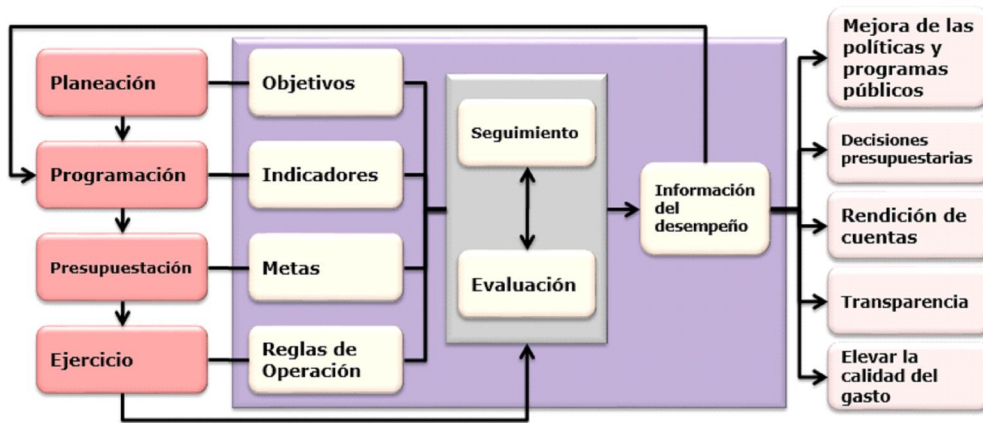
Planeación

Programación

Presupuestación

Ejercicio

Objetivos

Indicadores

Metas

Reglas de Operación

Seguimiento

Evaluación

Información del desempeño

Mejora de las políticas y programas públicos

Decisiones presupuestarias

Rendición de cuentas

Transparencia

Elevar la calidad del gasto